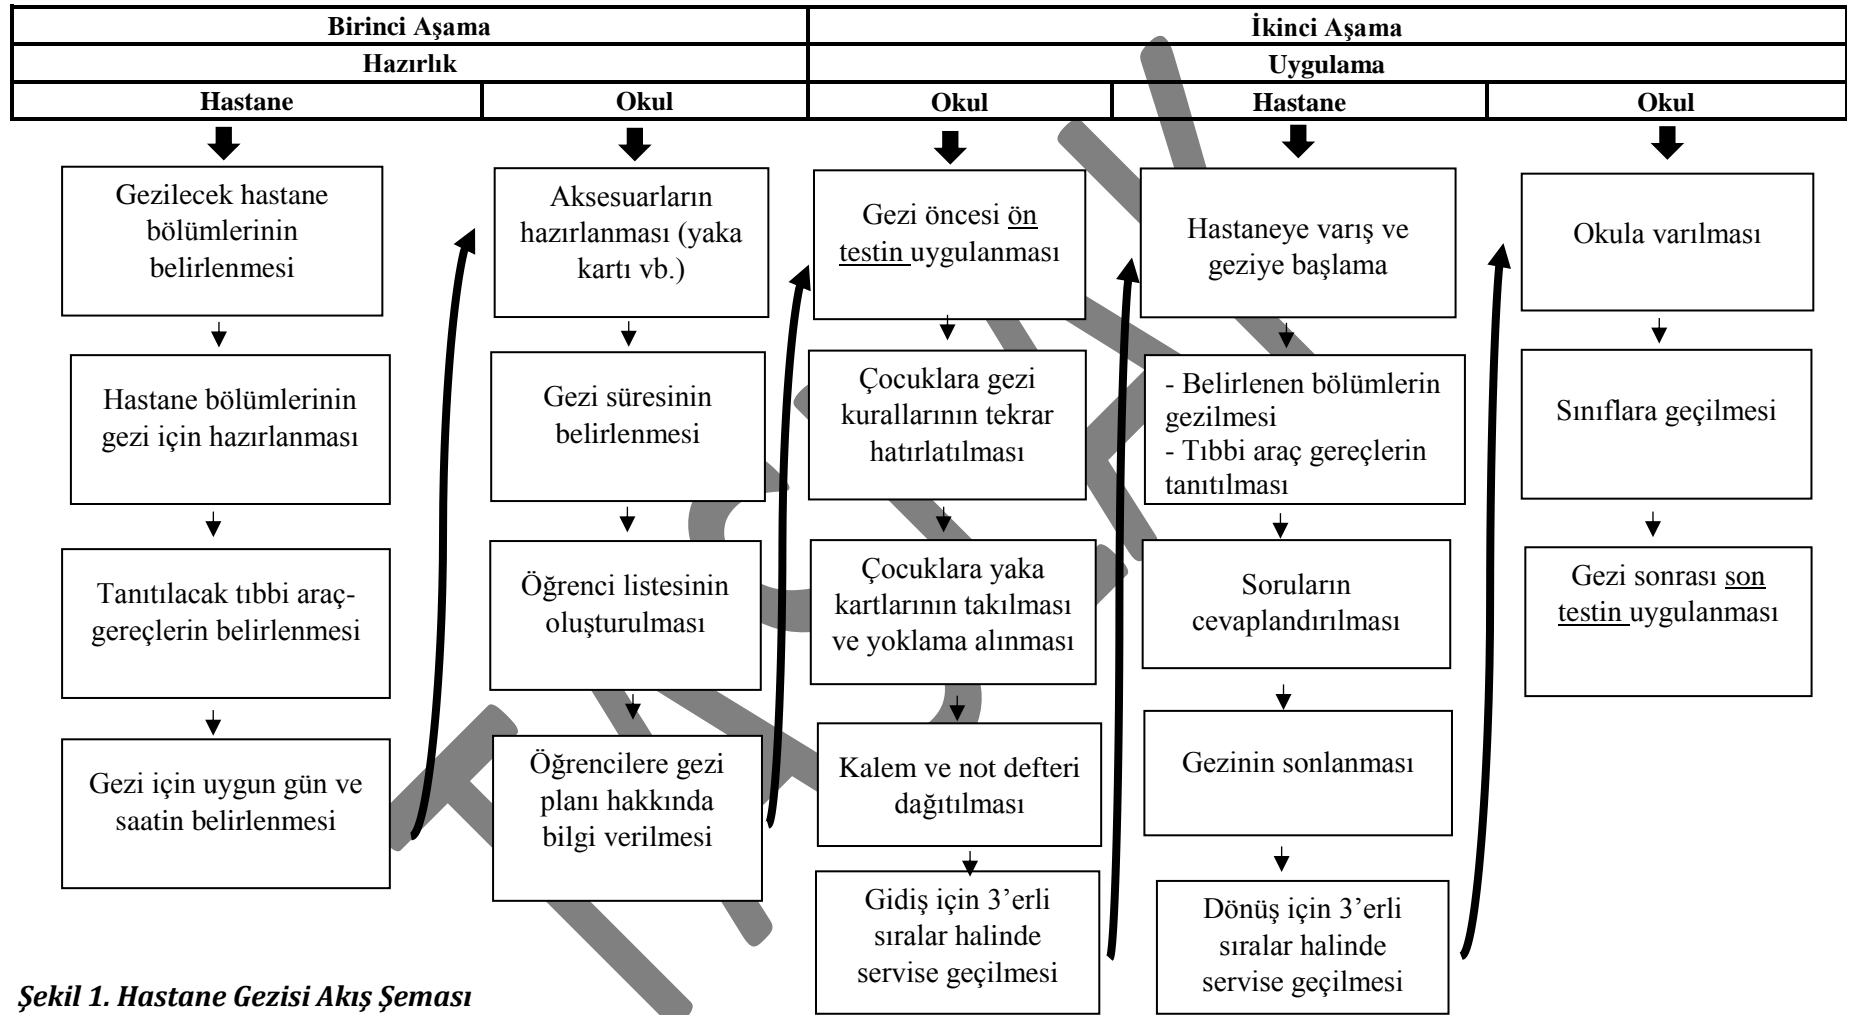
| Birinci Aşama | | İkinci Aşama | | |
|---|---|---|---|---|
| Hazırlık | | Uygulama | | |
| Hastane | Okul | Okul | Hastane | Okul |

Gezilecek hastane bölümlerinin belirlenmesi

Hastane bölümlerinin gezi için hazırlanması

Tanıtılacak tıbbi araç-gereçlerin belirlenmesi

Gezi için uygun gün ve saatin belirlenmesi

Aksesuarların hazırlanması (yaka kartı vb.)

Gezi süresinin belirlenmesi

Öğrenci listesinin oluşturulması

Öğrencilere gezi planı hakkında bilgi verilmesi

Gezi öncesi ön testin uygulanması

Çocuklara gezi kurallarının tekrar hatırlatılması

Çocuklara yaka kartlarının takılması ve yoklama alınması

Kalem ve not defteri dağıtılması

Gidiş için 3'erli sıralar halinde servise geçilmesi

Hastaneye varış ve geziye başlama

- Belirlenen bölümlerin gezilmesi
- Tıbbi araç gereçlerin tanıtılması

Soruların cevaplandırılması

Gezinin sonlanması

Dönüş için 3'erli sıralar halinde servise geçilmesi

Okula varılması

Sınıflara geçilmesi

Gezi sonrası son testin uygulanması

Şekil 1. Hastane Gezisi Akış Şeması